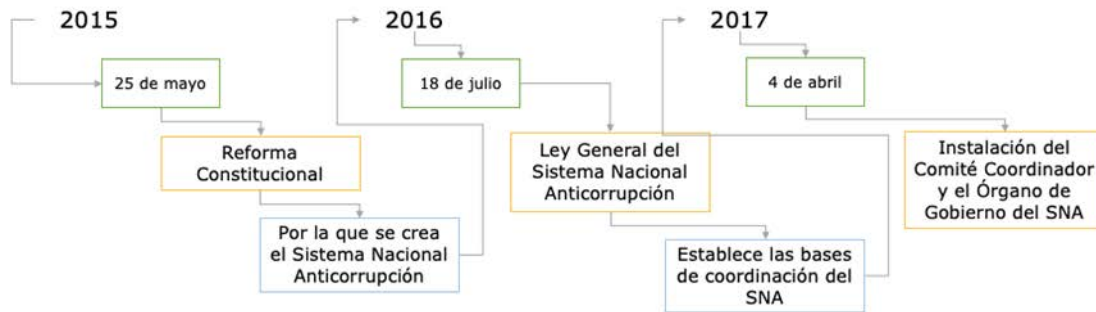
2015

25 de mayo

Reforma Constitucional

Por la que se crea el Sistema Nacional Anticorrupción

2016

18 de julio

Ley General del Sistema Nacional Anticorrupción

Establece las bases de coordinación del SNA

2017

4 de abril

Instalación del Comité Coordinador y el Órgano de Gobierno del SNA